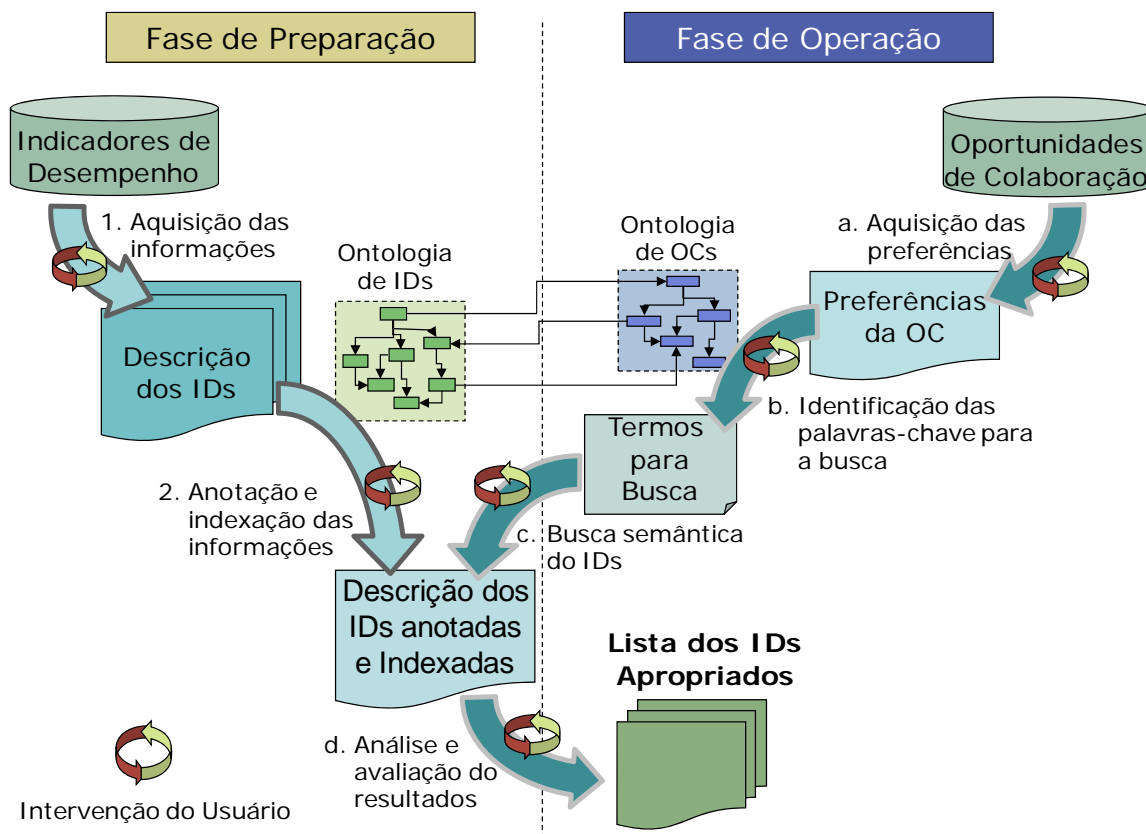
Fase de Preparação

Fase de Operação

Indicadores de Desempenho

1. Aquisição das informações

Ontologia de IDs

Descrição dos IDs

2. Anotação e indexação das informações

Descrição dos IDs anotadas e Indexadas

d. Análise e avaliação do resultados

Intervenção do Usuário

Oportunidades de Colaboração

a. Aquisição das preferências

Ontologia de OCs

Preferências da OC

b. Identificação das palavras-chave para a busca

Termos para Busca

c. Busca semântica do IDs

Lista dos IDs Apropriados